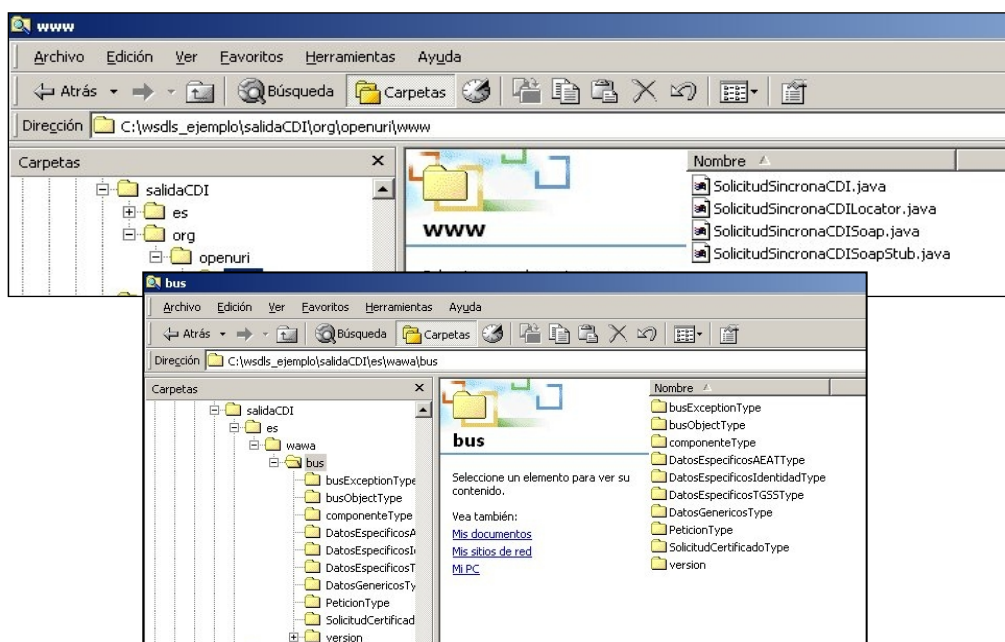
www

Archivo Edición Ver Favoritos Herramientas Ayuda

Atrás Búsqueda Carpetas

Dirección C:\wsdls_ejemplo\salidaCDI\org\openuri\www

Carpetas

salidaCDI
es
org
openuri

www

Nombre
SolicitudSincronaCDI.java
SolicitudSincronaCDILocator.java
SolicitudSincronaCDISoap.java
SolicitudSincronaCDISoapStub.java

bus

Archivo Edición Ver Favoritos Herramientas Ayuda

Atrás Búsqueda Carpetas

Dirección C:\wsdls_ejemplo\salidaCDI\es\wawa\bus

Carpetas

salidaCDI
es
wawa
bus
busExceptionType
busObjectType
componenteType
DatosEspecificosA
DatosEspecificosI
DatosEspecificosT
DatosGenericosTy
PeticionType
SolicitudCertificad
version

bus

Seleccione un elemento para ver su contenido.

Vea también:
Mis documentos
Mis sitios de red
Mi PC

Nombre
busExceptionType
busObjectType
componenteType
DatosEspecificosAEATType
DatosEspecificosIdentidadType
DatosEspecificosTGSSType
DatosGenericosType
PeticionType
SolicitudCertificadoType
version